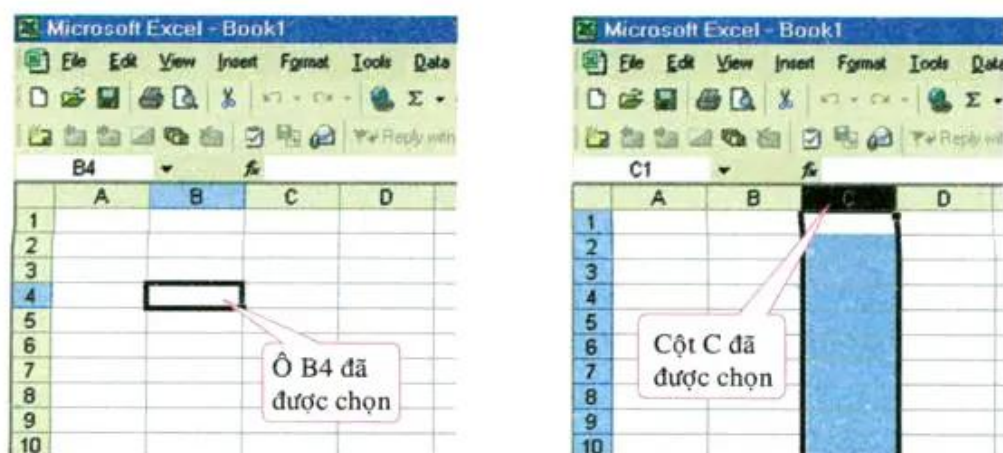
Microsoft Excel - Book1

File Edit View Insert Format Tools Data

Reply with

B4

$f_x$

| | A | B | C | D |
|---|---|---|---|---|
| 1 | | | | |
| 2 | | | | |
| 3 | | | | |
| 4 | | | | |
| 5 | | | | |
| 6 | | | | |
| 7 | | | | |
| 8 | | | | |
| 9 | | | | |
| 10 | | | | |

Ô B4 đã được chọn

Microsoft Excel - Book1

File Edit View Insert Format Tools Data

Reply with

C1

$f_x$

| | A | B | C | D |
|---|---|---|---|---|
| 1 | | | | |
| 2 | | | | |
| 3 | | | | |
| 4 | | | | |
| 5 | | | | |
| 6 | | | | |
| 7 | | | | |
| 8 | | | | |
| 9 | | | | |
| 10 | | | | |

Cột C đã được chọn